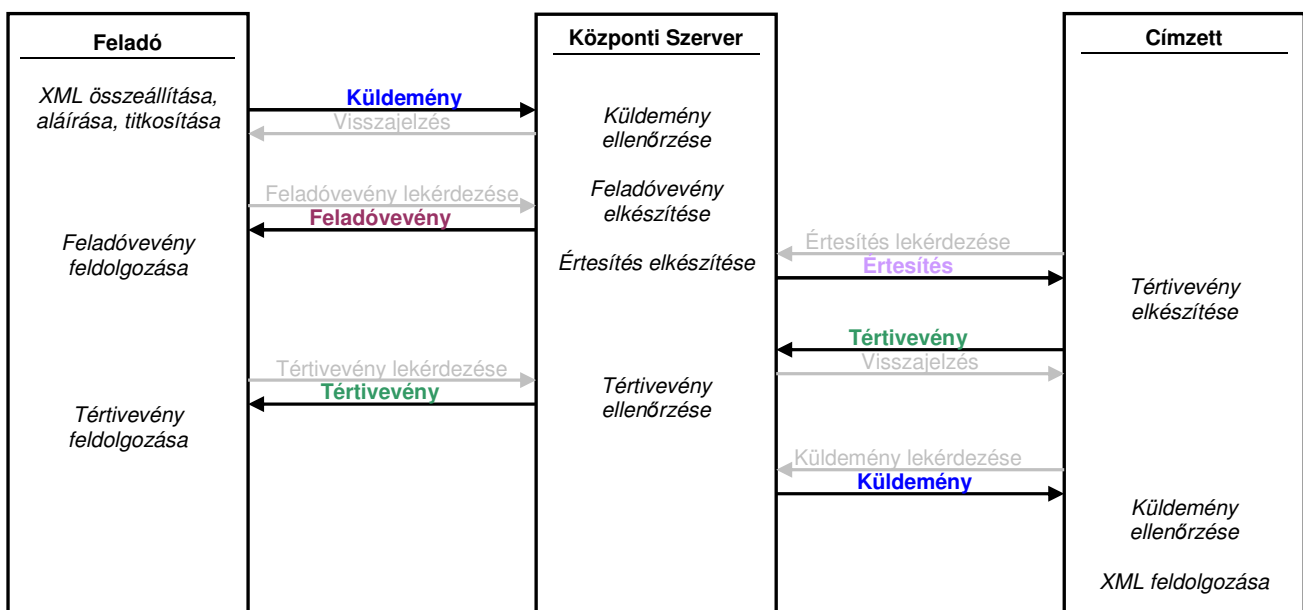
Feladó

XML összeállítása, aláírása, titkosítása

Feladóvevény feldolgozása

Tértivevény feldolgozása

Küldemény

Visszajelzés

Feladóvevény lekérdezése

Feladóvevény

Tértivevény lekérdezése

Tértivevény

Központi Szerver

Küldemény ellenőrzése

Feladóvevény elkészítése

Értesítés elkészítése

Tértivevény ellenőrzése

Értesítés lekérdezése

Értesítés

Tértivevény

Visszajelzés

Küldemény lekérdezése

Küldemény

Címzett

Tértivevény elkészítése

Küldemény ellenőrzése

XML feldolgozása